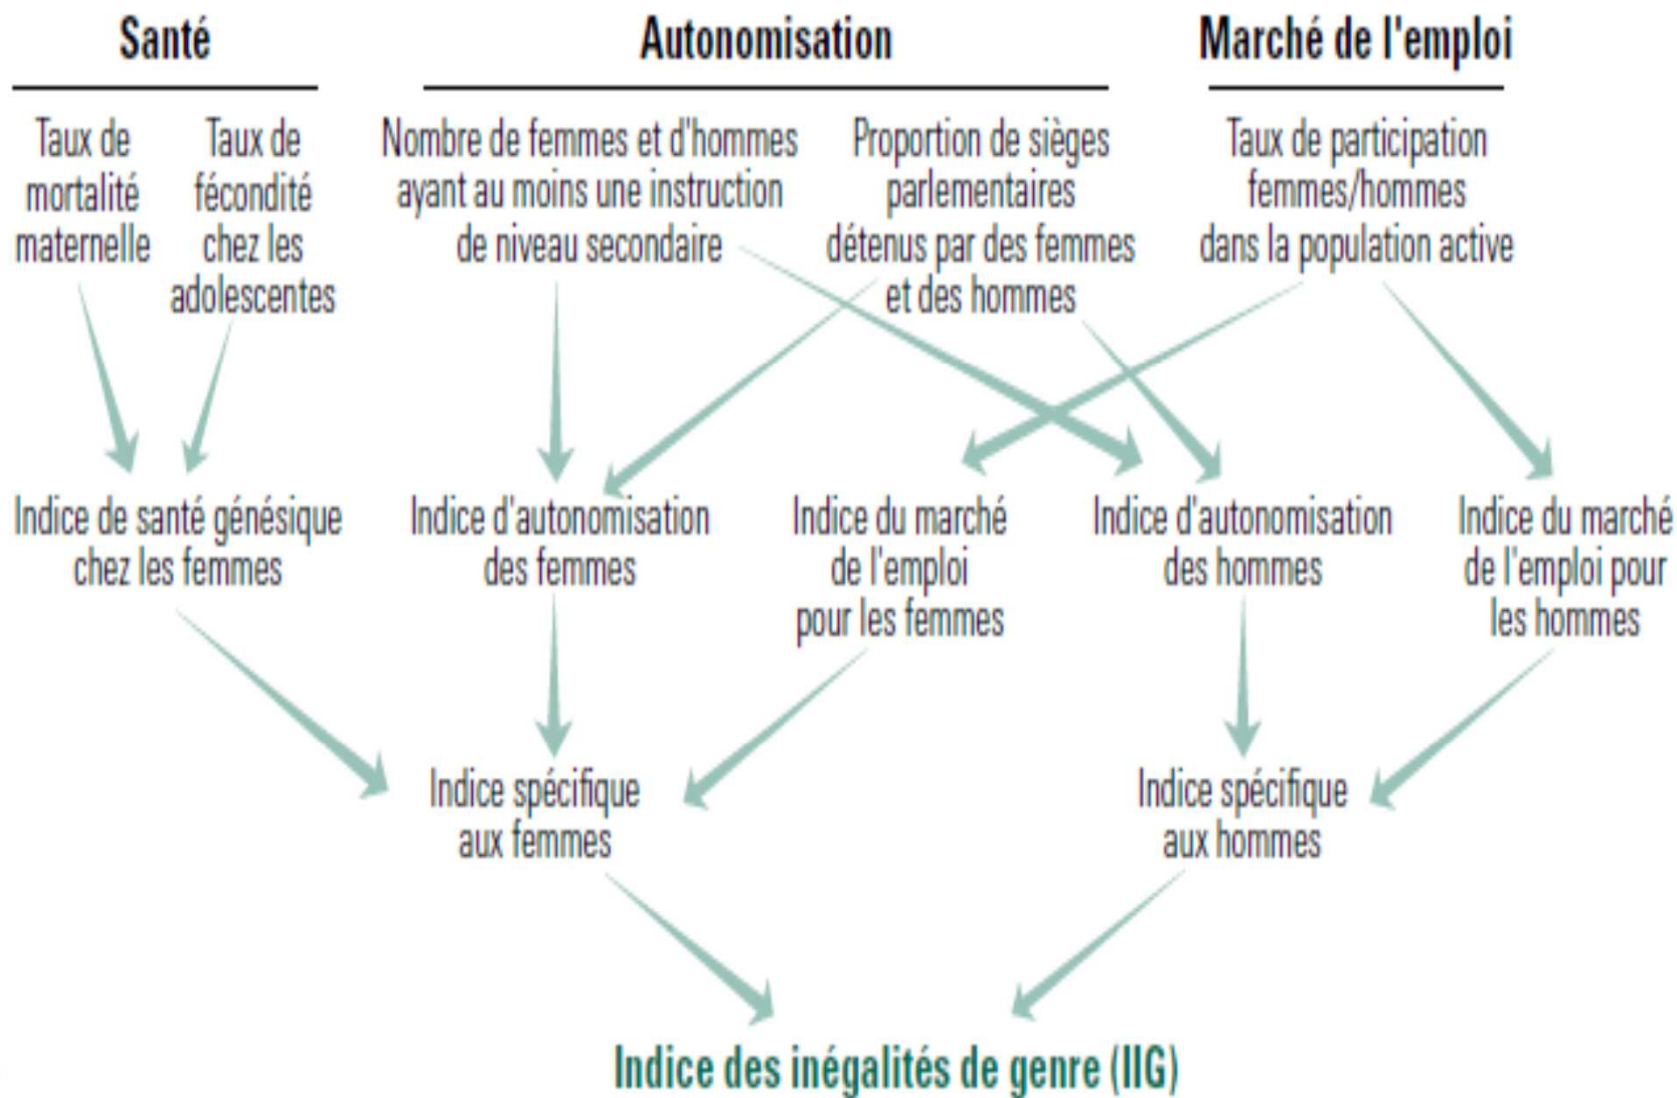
Santé

Autonomisation

Marché de l'emploi

Taux de mortalité maternelle

Taux de fécondité chez les adolescentes

Nombre de femmes et d'hommes ayant au moins une instruction de niveau secondaire

Proportion de sièges parlementaires détenus par des femmes et des hommes

Taux de participation femmes/hommes dans la population active

Indice de santé génésique chez les femmes

Indice d'autonomisation des femmes

Indice du marché de l'emploi pour les femmes

Indice d'autonomisation des hommes

Indice du marché de l'emploi pour les hommes

Indice spécifique aux femmes

Indice spécifique aux hommes

Indice des inégalités de genre (IIG)